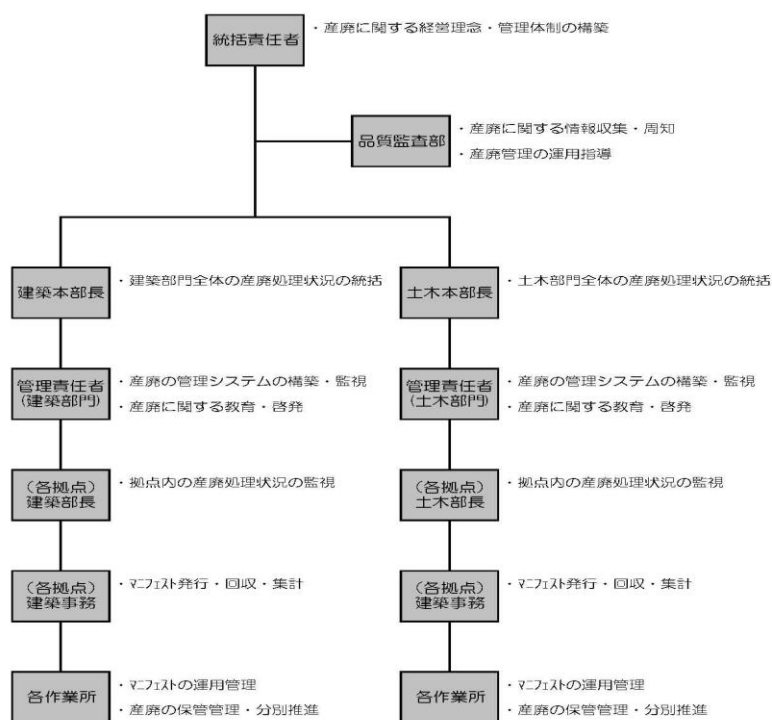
統括責任者
・産廃に関する経営理念・管理体制の構築

品質監査部
・産廃に関する情報収集・周知
・産廃管理の運用指導

建築本部長
・建築部門全体の産廃処理状況の統括

管理責任者
(建築部門)
・産廃の管理システムの構築・監視
・産廃に関する教育・啓発

(各拠点)
建築部長
・拠点内の産廃処理状況の監視

(各拠点)
建築事務
・マニフェスト発行・回収・集計

各作業所
・マニフェストの運用管理
・産廃の保管管理・分別推進

土木本部長
・土木部門全体の産廃処理状況の統括

管理責任者
(土木部門)
・産廃の管理システムの構築・監視
・産廃に関する教育・啓発

(各拠点)
土木部長
・拠点内の産廃処理状況の監視

(各拠点)
建築事務
・マニフェスト発行・回収・集計

各作業所
・マニフェストの運用管理
・産廃の保管管理・分別推進